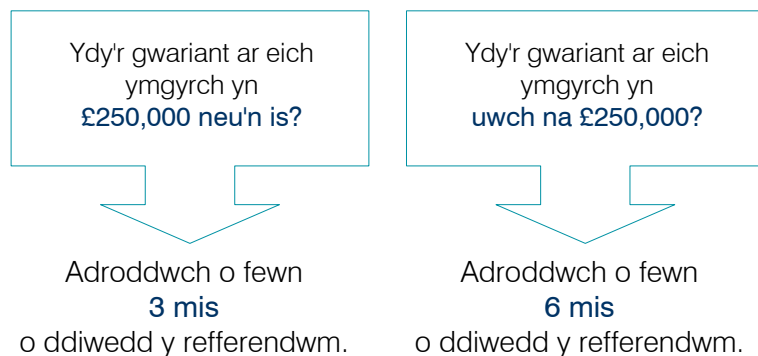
Ydy'r gwariant ar eich ymgyrch yn £250,000 neu'n is?

Adroddwch o fewn 3 mis o ddiwedd y refferendwm.

Ydy'r gwariant ar eich ymgyrch yn uwch na £250,000?

Adroddwch o fewn 6 mis o ddiwedd y refferendwm.